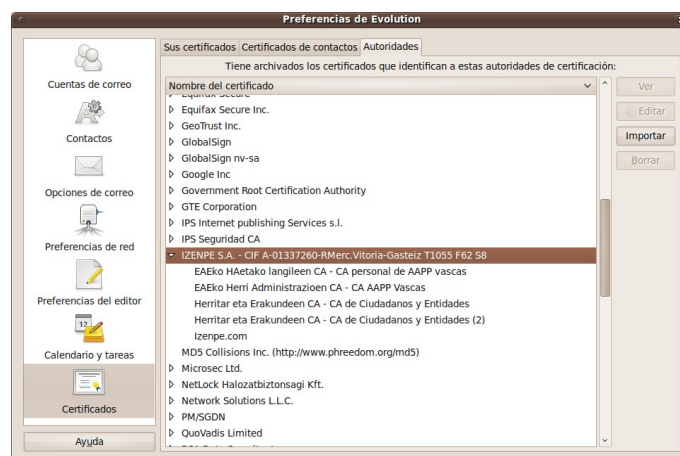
Preferencias de Evolution

Cuentas de correo
Contactos
Opciones de correo
Preferencias de red
Preferencias del editor
Calendario y tareas
Certificados
Ayuda

Sus certificados | Certificados de contactos | Autoridades

Tiene archivados los certificados que identifican a estas autoridades de certificación:

Nombre del certificado
Equifax Secure
Equifax Secure Inc.
GeoTrust Inc.
GlobalSign
GlobalSign nv-sa
Google Inc
Government Root Certification Authority
GTE Corporation
IPS Internet publishing Services s.l.
IPS Seguridad CA
IZENPE S.A. - CIF A-01337260-RMerc.Vitoria-Gasteiz T1055 F62 S8
EAEko HAEtako langileen CA - CA personal de AAPP vascas
EAEko Herri Administrazioen CA - CA AAPP Vascas
Herritar eta Erakundeen CA - CA de Ciudadanos y Entidades
Herritar eta Erakundeen CA - CA de Ciudadanos y Entidades (2)
Izenpe.com
MD5 Collisions Inc. (http://www.phreedom.org/md5)
Microsec Ltd.
NetLock Halozatbiztonsagi Kft.
Network Solutions L.L.C.
PM/SGDN
QuoVadis Limited

Ver
Editar
Importar
Borrar